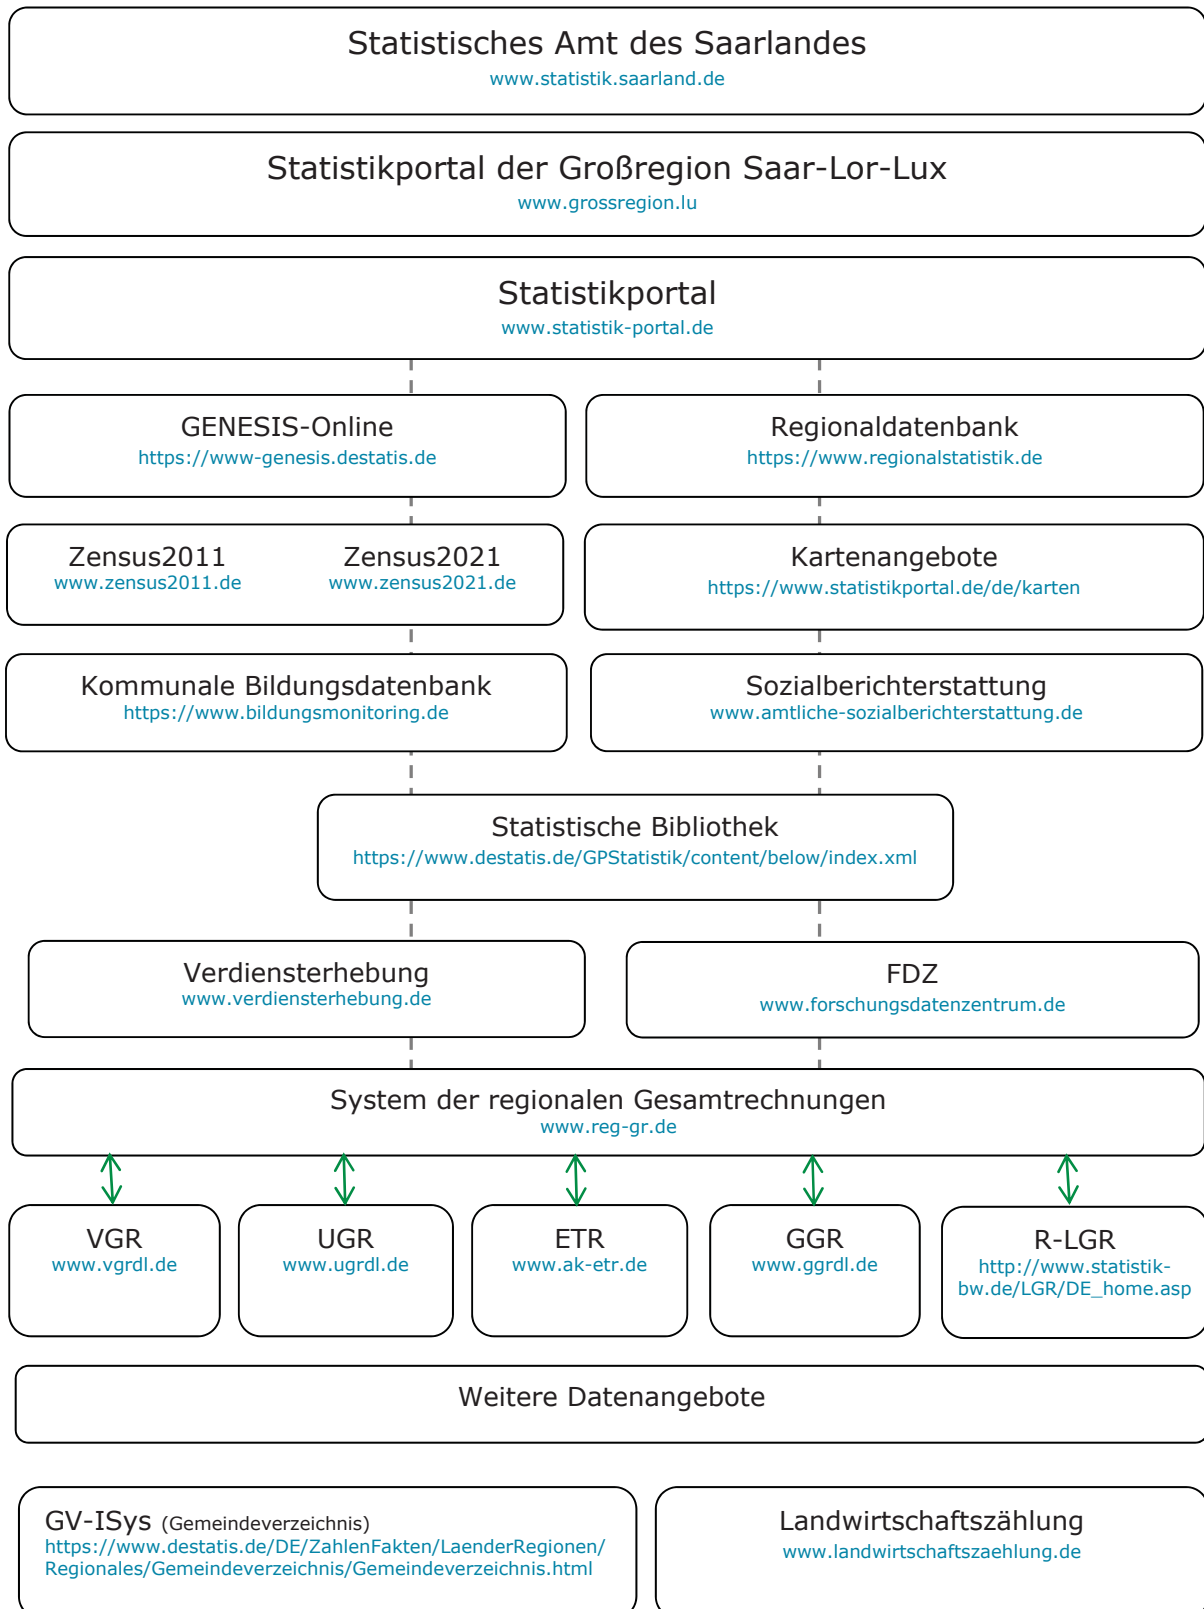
Statistisches Amt des Saarlandes
www.statistik.saarland.de

Statistikportal der Großregion Saar-Lor-Lux
www.grossregion.lu

Statistikportal
www.statistik-portal.de

GENESIS-Online
https://www-genesis.destatis.de

Regionaldatenbank
https://www.regionalstatistik.de

Zensus2011
www.zensus2011.de

Zensus2021
www.zensus2021.de

Kartenangebote
https://www.statistikportal.de/de/karten

Kommunale Bildungsdatenbank
https://www.bildungsmonitoring.de

Sozialberichterstattung
www.amtliche-sozialberichterstattung.de

Statistische Bibliothek
https://www.destatis.de/GPStatistik/content/below/index.xml

Verdiensterhebung
www.verdiensterhebung.de

FDZ
www.forschungsdatenzentrum.de

System der regionalen Gesamtrechnungen
www.reg-gr.de

VGR
www.vgrdl.de

UGR
www.ugrdl.de

ETR
www.ak-etr.de

GGR
www.ggrdl.de

R-LGR
http://www.statistik-bw.de/LGR/DE_home.asp

Weitere Datenangebote

GV-ISys (Gemeindeverzeichnis)
https://www.destatis.de/DE/ZahlenFakten/LaenderRegionen/Regionales/Gemeindeverzeichnis/Gemeindeverzeichnis.html

Landwirtschaftszählung
www.landwirtschaftszaehlung.de